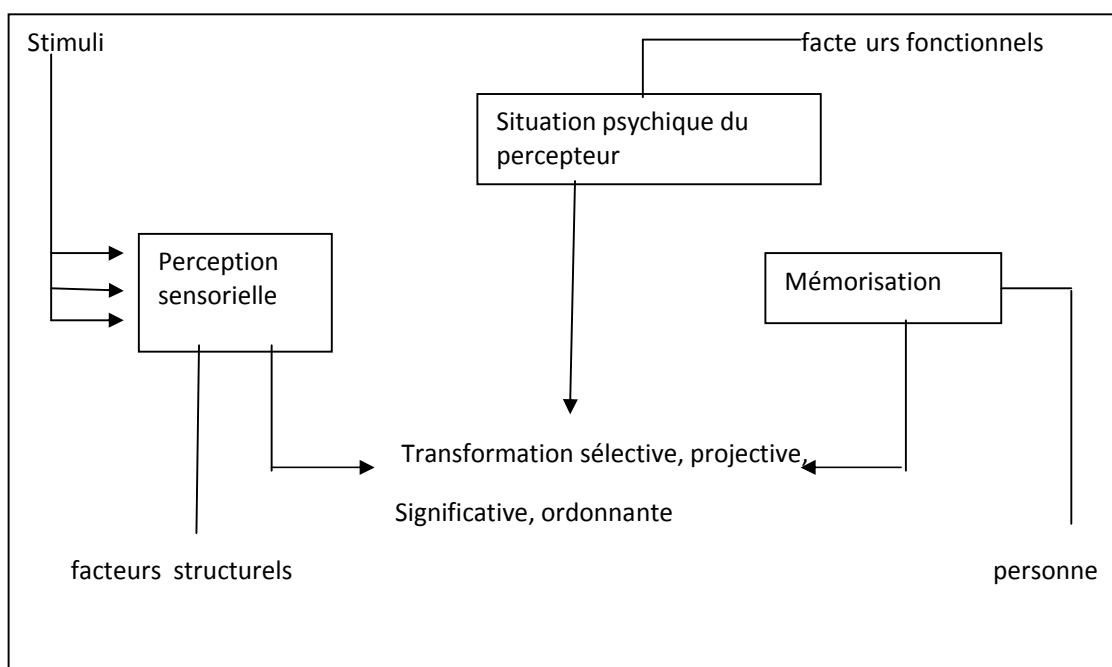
Stimuli

facte urs fonctionnels

Situation psychique du percepteur

Perception sensorielle

Mémorisation

Transformation sélective, projective,

Significative, ordonnante

facteurs structurels

personne